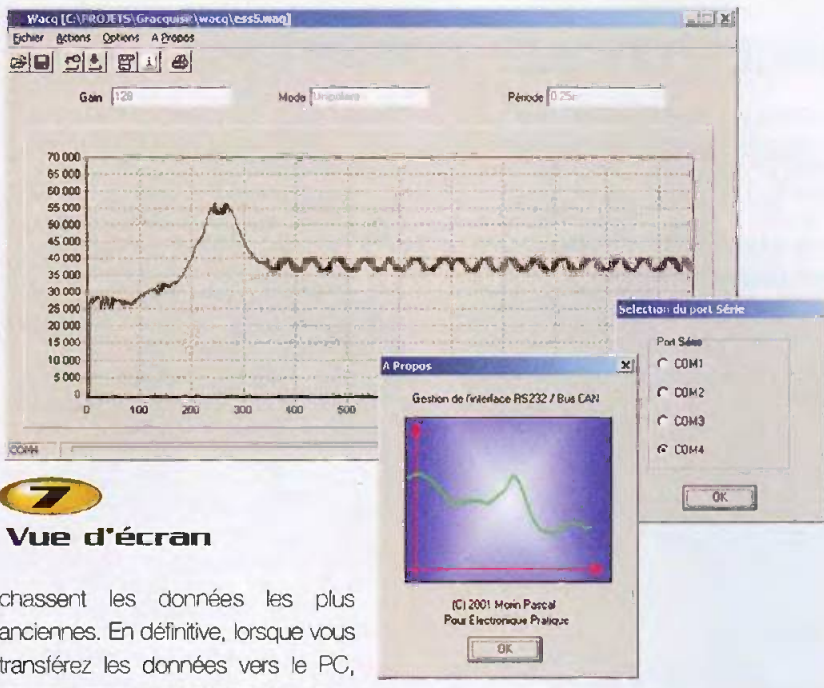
Wacq [C:\PROJETS\Gracquisit\wacq\ess5.waq]

Fichier Actions Options A Propos

Gain 128

Mode Unipolaire

Période 0.25s

70 000
65 000
60 000
55 000
50 000
45 000
40 000
35 000
30 000
25 000
20 000
15 000
10 000
5 000
0

0 100 200 300 400 500

COM4

Selection du port Série

Port Série

COM1

COM2

COM3

COM4

OK

A Propos

Gestion de l'interface RS232 / Bus CAN

(C) 2001 Morin Pascal
Pour Electronique Pratique

OK

7

Vue d'écran

chassent les données les plus anciennes. En définitive, lorsque vous transférez les données vers le PC,